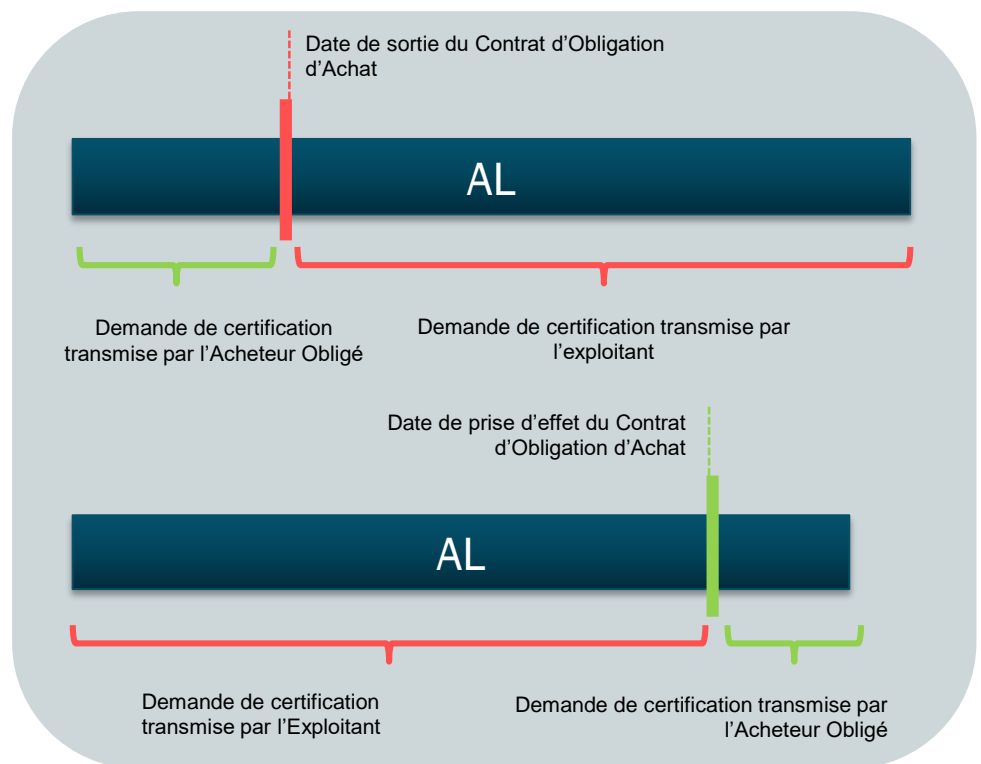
Date de sortie du Contrat d'Obligation d'Achat

AL

Demande de certification transmise par l'Acheteur Obligé

Demande de certification transmise par l'exploitant

Date de prise d'effet du Contrat d'Obligation d'Achat

AL

Demande de certification transmise par l'Exploitant

Demande de certification transmise par l'Acheteur Obligé